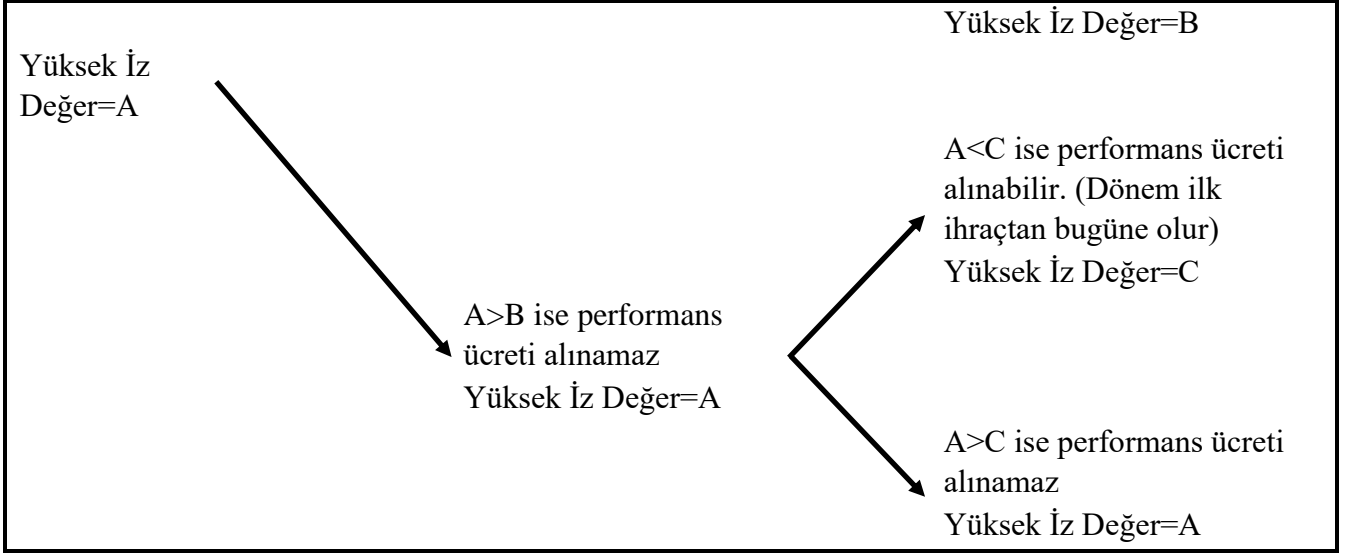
Yüksek İz Değer=B

Yüksek İz Değer=A

A<C ise performans ücreti alınabilir. (Dönem ilk ihraçtan bugüne olur)
Yüksek İz Değer=C

A>B ise performans ücreti alınamaz
Yüksek İz Değer=A

A>C ise performans ücreti alınamaz
Yüksek İz Değer=A